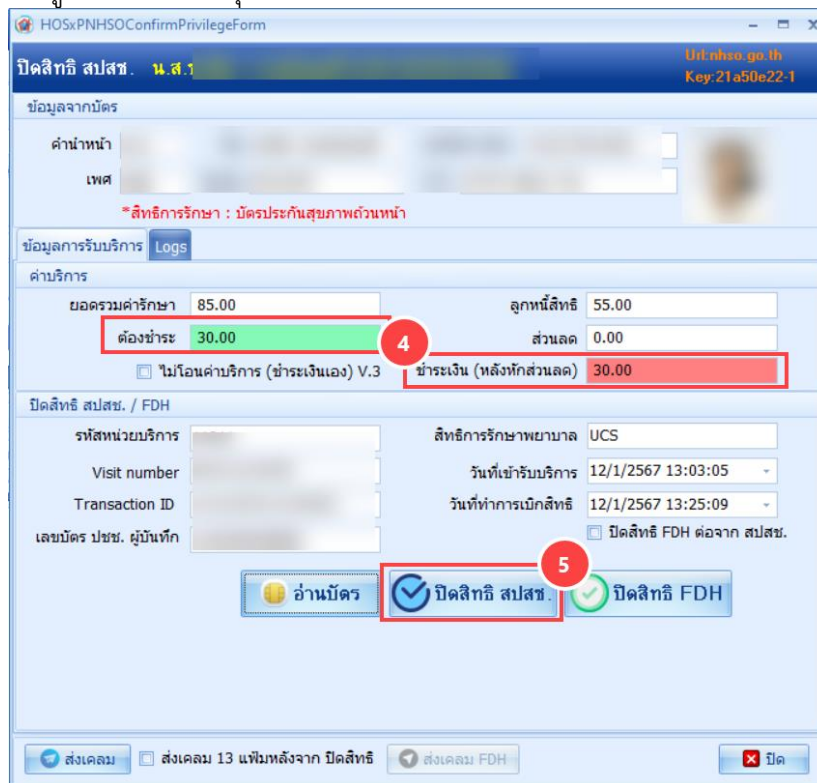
HOSxPNHSOConfirmPrivilegeForm

ปิดสิทธิ สปสช. น.ส.

Url:nhso.go.th
Key:21a50e22-1

ข้อมูลจากบัตร

คำนำหน้า

เพศ

*สิทธิการรักษา : บัตรประกันสุขภาพถ้วนหน้า

ข้อมูลการรับบริการ Logs

ค่าบริการ

ยอดรวมค่ารักษา 85.00

ลูกหนี้สิทธิ 55.00

ต้องชำระ 30.00

4

ส่วนลด 0.00

ไม่โอนค่าบริการ (ชำระเงินเอง) V.3

ชำระเงิน (หลังหักส่วนลด) 30.00

ปิดสิทธิ สปสช. / FDH

รหัสหน่วยบริการ

สิทธิการรักษาพยาบาล UCS

Visit number

วันที่เข้ารับบริการ 12/1/2567 13:03:05

Transaction ID

วันที่ทำการเบิกสิทธิ 12/1/2567 13:25:09

เลขบัตร ปชช. ผู้บันทึก

ปิดสิทธิ FDH ต่อจาก สปสช.

5

อ่านบัตร

ปิดสิทธิ สปสช.

ปิดสิทธิ FDH

ส่งเคลม

ส่งเคลม 13 แฟ้มหลังจาก ปิดสิทธิ

ส่งเคลม FDH

ปิด